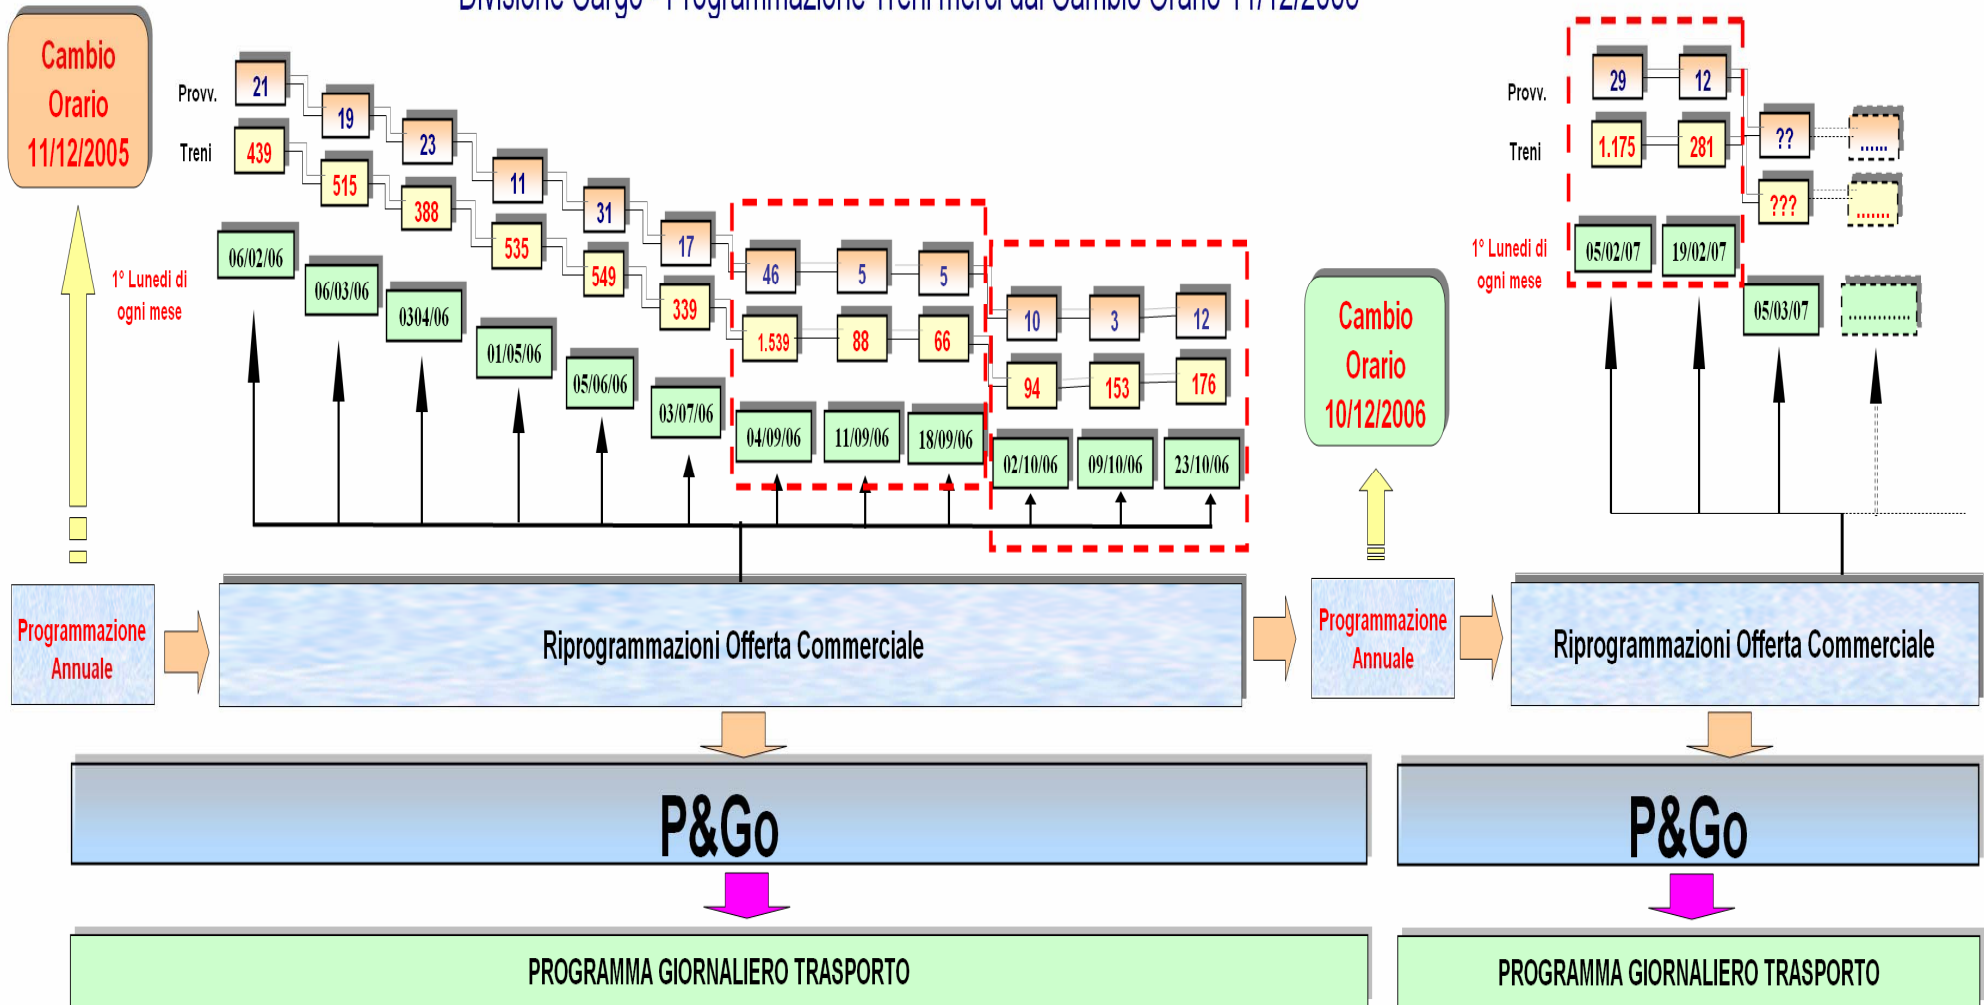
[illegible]

Cambio Orario 11/12/2005

Provv.

Treni

21 19 23 11 31 17 46 5 5 10 3 12

439 515 388 535 549 339 1.539 88 66 94 153 176

06/02/06 06/03/06 0304/06 01/05/06 05/06/06 03/07/06 04/09/06 11/09/06 18/09/06 02/10/06 09/10/06 23/10/06

1° Lunedì di ogni mese

Cambio Orario 10/12/2006

Provv.

Treni

29 12 ??

1.175 281 ???

......

.......

05/02/07 19/02/07 05/03/07 ............

1° Lunedì di ogni mese

Programmazione Annuale

Riprogrammazioni Offerta Commerciale

Programmazione Annuale

Riprogrammazioni Offerta Commerciale

P&Go

P&Go

PROGRAMMA GIORNALIERO TRASPORTO

PROGRAMMA GIORNALIERO TRASPORTO